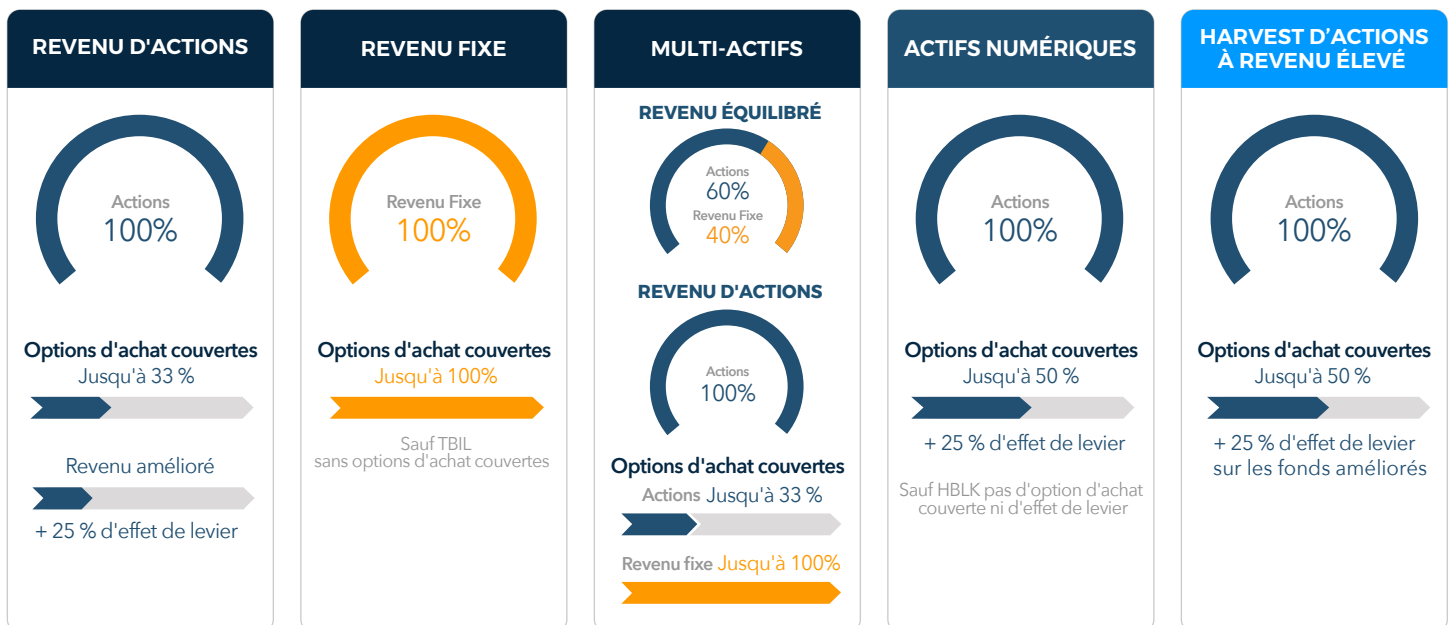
REVENU D'ACTIONS

Actions
100%

Options d'achat couvertes
Jusqu'à 33 %

Revenu amélioré

+ 25 % d'effet de levier

REVENU FIXE

Revenu Fixe
100%

Options d'achat couvertes
Jusqu'à 100%

Sauf TBIL
sans options d'achat couvertes

MULTI-ACTIFS

REVENU ÉQUILIBRÉ

Actions
60%
Revenu Fixe
40%

REVENU D'ACTIONS

Actions
100%

Options d'achat couvertes
Actions Jusqu'à 33 %

Revenu fixe Jusqu'à 100%

ACTIFS NUMÉRIQUES

Actions
100%

Options d'achat couvertes
Jusqu'à 50 %

+ 25 % d'effet de levier

Sauf HBLK pas d'option d'achat couverte ni d'effet de levier

HARVEST D'ACTIONS À REVENU ÉLEVÉ

Actions
100%

Options d'achat couvertes
Jusqu'à 50 %

+ 25 % d'effet de levier
sur les fonds améliorés